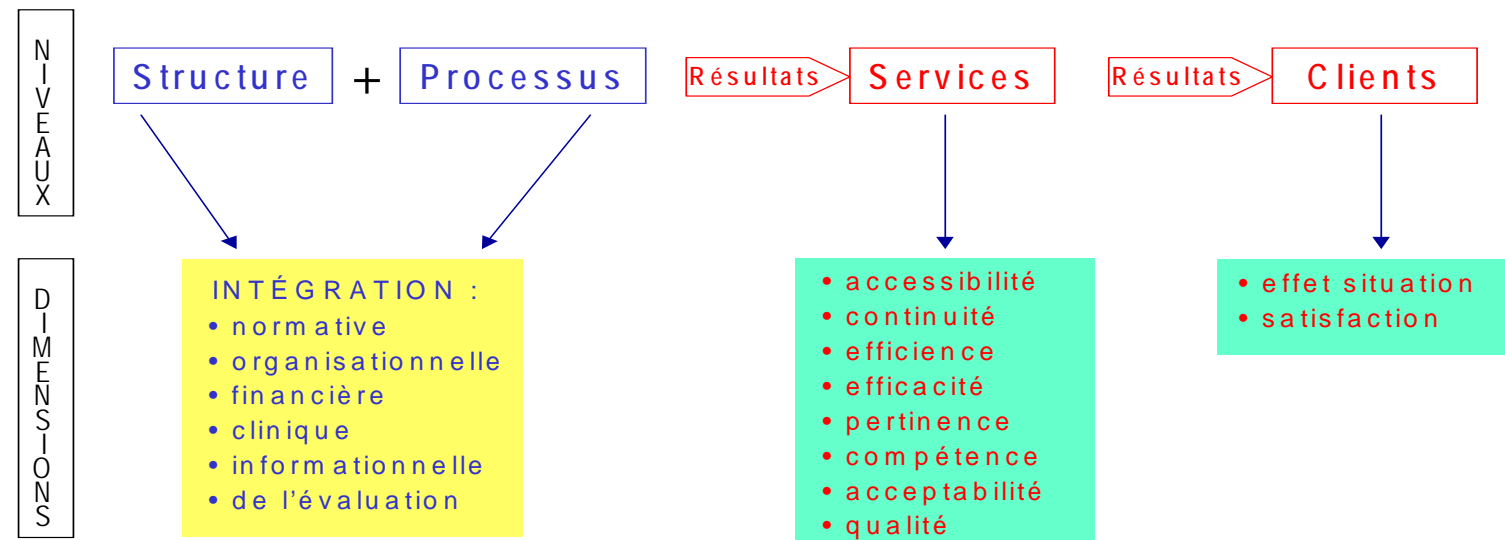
NIVEAUX

Structure + Processus

Résultats Services

Résultats Clients

DIMENSIONS

INTÉGRATION :
• normative
• organisationnelle
• financière
• clinique
• informationnelle
• de l'évaluation

• accessibilité
• continuité
• efficience
• efficacité
• pertinence
• compétence
• acceptabilité
• qualité

• effet situation
• satisfaction